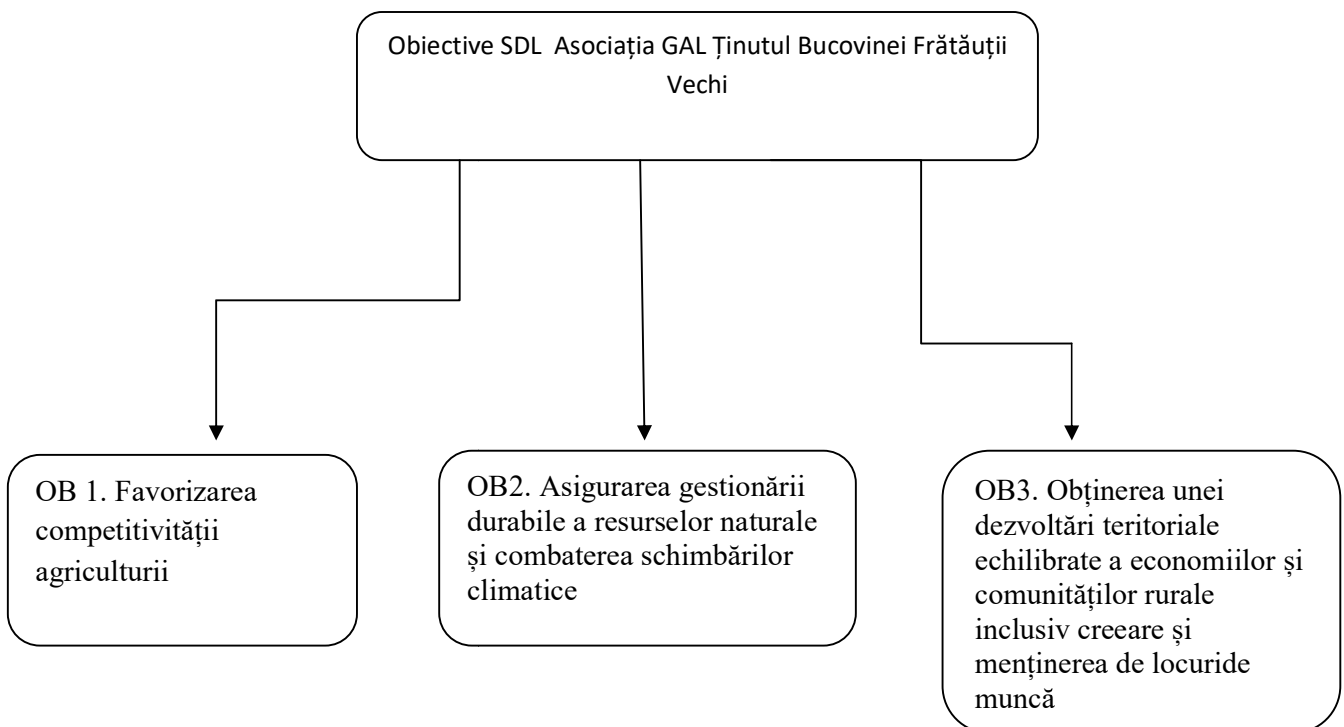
Obiective SDL Asociația GAL Ținutul Bucovinei Frătăuții Vechi

OB 1. Favorizarea competitivității agriculturii

OB2. Asigurarea gestionării durabile a resurselor naturale și combaterea schimbărilor climatice

OB3. Obținerea unei dezvoltări teritoriale echilibrate a economiilor și comunităților rurale inclusiv creeare și menținerea de locuride muncă